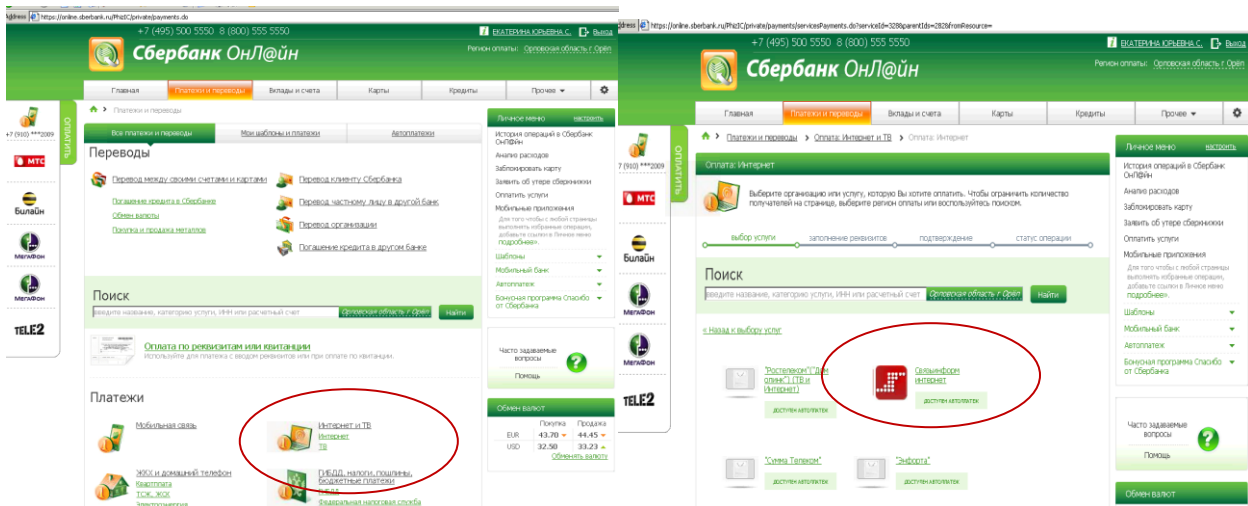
Address https://online.sberbank.ru/PhizIC/private/payments.do

+7 (495) 500 5550 8 (800) 555 5550
ЕКАТЕРИНА ЮРЬЕВНА С. Выход
Сбербанк ОнЛ@йн
Регион оплаты: Орловская область г Орёл

Главная | Платежи и переводы | Вклады и счета | Карты | Кредиты | Прочее

ОПЛАТИТЬ
+7 (910) ***2009
МТС
Билайн
МегаФон
МегаФон
TELE2

Платежи и переводы

Все платежи и переводы | Мои шаблоны и платежи | Автоплатежи

Переводы
Перевод между своими счетами и картами
Погашение кредита в Сбербанке
Обмен валюты
Покупка и продажа металлов
Перевод клиенту Сбербанка
Перевод частному лицу в другой банк
Перевод организации
Погашение кредита в другом банке

Поиск
введите название, категорию услуги, ИНН или расчетный счет
Орловская область г Орёл
Найти

Оплата по реквизитам или квитанции
Используйте для платежа с вводом реквизитов или при оплате по квитанции.

Платежи
Мобильная связь
Интернет и ТВ
Интернет
ТВ
ЖКХ и домашний телефон
Квартплата
ТСЖ, ЖСК
Электроэнергия
ГИБДД, налоги, пошлины, бюджетные платежи
ГИБДД
Федеральная налоговая служба

Личное меню настроить
История операций в Сбербанк ОнЛ@йн
Анализ расходов
Заблокировать карту
Заявить об утере сберкнижки
Оплатить услуги
Мобильные приложения
Для того чтобы с любой страницы выполнять избранные операции, добавьте ссылки в Личное меню подробнее».
Шаблоны
Мобильный банк
Автоплатежи
Бонусная программа Спасибо от Сбербанка

Часто задаваемые вопросы
Помощь

Обмен валют
Покупка Продажа
EUR 43.70 44.45
USD 32.58 33.23
Обменять валюту

Address https://online.sberbank.ru/PhizIC/private/payments/servicesPayments.do?serviceId=328&parentIds=282&fromResource=

+7 (495) 500 5550 8 (800) 555 5550
ЕКАТЕРИНА ЮРЬЕВНА С. Выход
Сбербанк ОнЛ@йн
Регион оплаты: Орловская область г Орёл

Главная | Платежи и переводы | Вклады и счета | Карты | Кредиты | Прочее

Платежи и переводы > Оплата: Интернет и ТВ > Оплата: Интернет

ОПЛАТИТЬ
7 (910) ***2009
МТС
Билайн
МегаФон
МегаФон
TELE2

Оплата: Интернет
Выберите организацию или услугу, которую Вы хотите оплатить. Чтобы ограничить количество получателей на странице, выберите регион оплаты или воспользуйтесь поиском.

выбор услуги | заполнение реквизитов | подтверждение | статус операции

Поиск
введите название, категорию услуги, ИНН или расчетный счет
Орловская область г Орёл
Найти

« Назад к выбору услуг

"Ростелеком"("Дом online") (ТВ и Интернет)
Доступен автоплатеж
Связьинформ интернет
Доступен автоплатеж
"Сумма Телеком"
Доступен автоплатеж
"Энфорта"
Доступен автоплатеж

Личное меню настроить
История операций в Сбербанк ОнЛ@йн
Анализ расходов
Заблокировать карту
Заявить об утере сберкнижки
Оплатить услуги
Мобильные приложения
Для того чтобы с любой страницы выполнять избранные операции, добавьте ссылки в Личное меню подробнее».
Шаблоны
Мобильный банк
Автоплатеж
Бонусная программа Спасибо от Сбербанка

Часто задаваемые вопросы
Помощь

Обмен валют